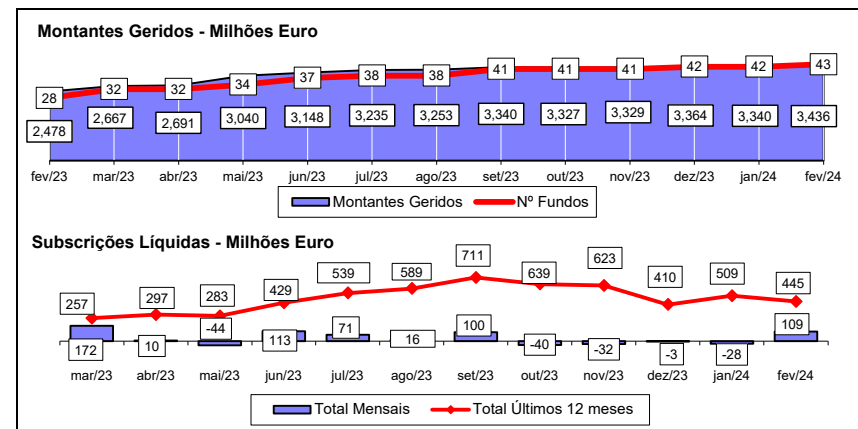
Montantes Geridos - Milhões Euro

28 32 32 34 37 38 38 41 41 41 42 42 43

2,478 2,667 2,691 3,040 3,148 3,235 3,253 3,340 3,327 3,329 3,364 3,340 3,436

fev/23 mar/23 abr/23 mai/23 jun/23 jul/23 ago/23 set/23 out/23 nov/23 dez/23 jan/24 fev/24

Montantes Geridos Nº Fundos

Subscrições Líquidas - Milhões Euro

257 297 283 429 539 589 711 639 623 410 509 445

172 10 -44 113 71 16 100 -40 -32 -3 -28 109

mar/23 abr/23 mai/23 jun/23 jul/23 ago/23 set/23 out/23 nov/23 dez/23 jan/24 fev/24

Total Mensais Total Últimos 12 meses